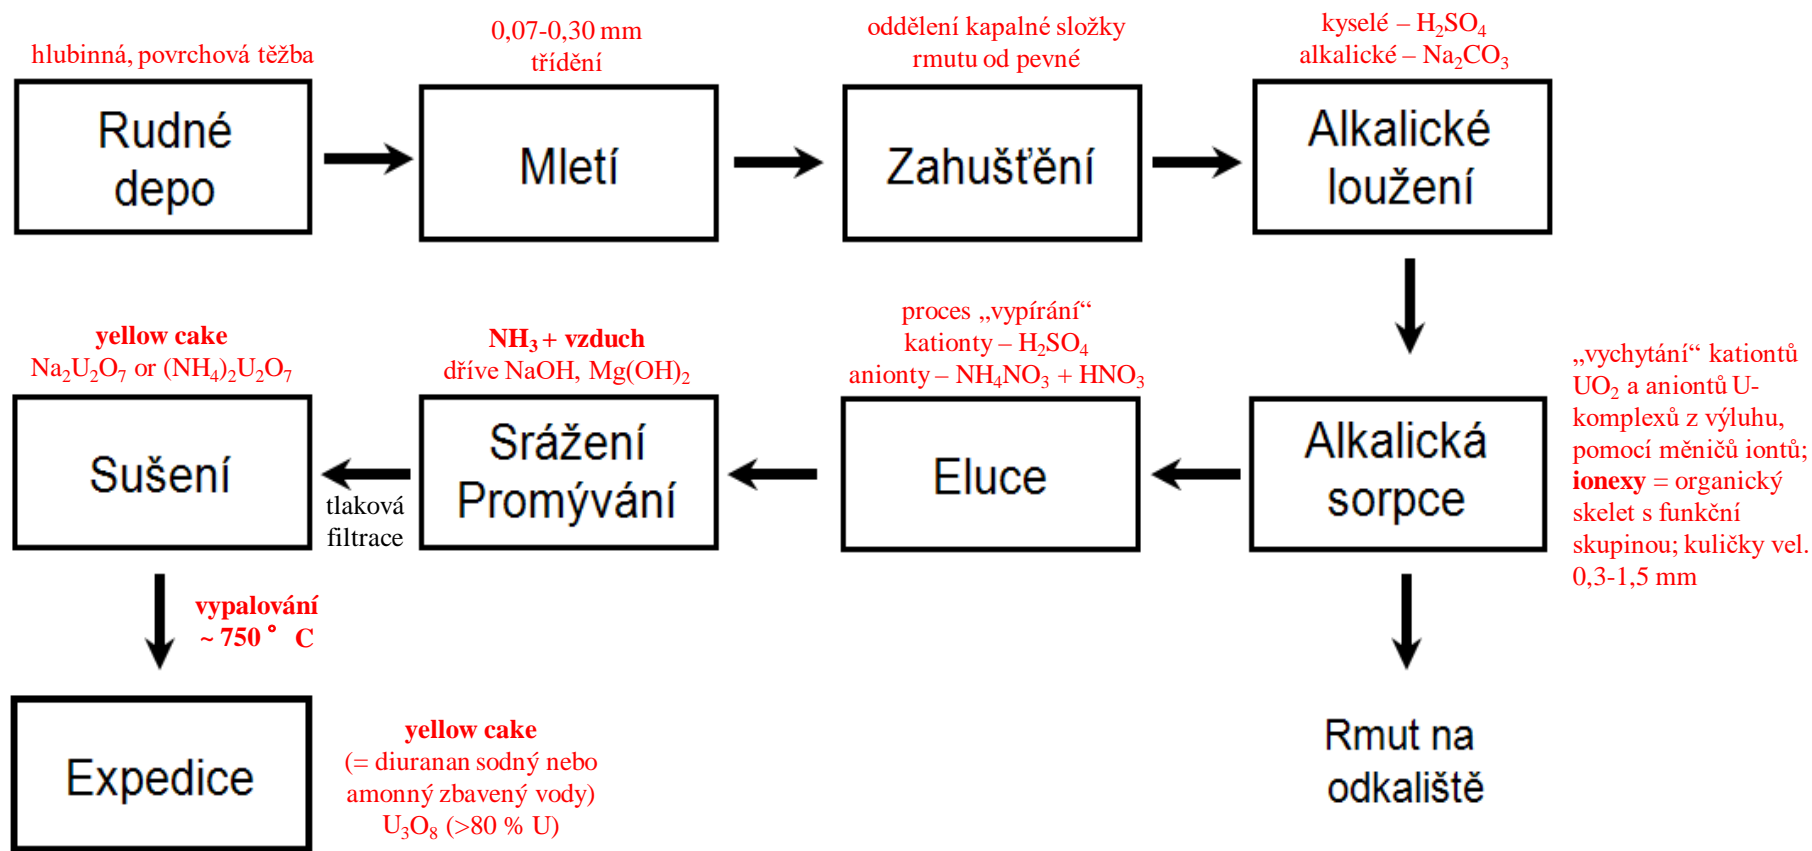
hlubinná, povrchová těžba

Rudné depo

0,07-0,30 mm třídění

Mletí

oddělení kapalné složky rmutu od pevné

Zahušťění

kyselé – $H_2SO_4$
alkalické – $Na_2CO_3$

Alkalické loužení

„vychytání“ kationtů $UO_2$ a aniontů U-komplexů z výluhu, pomocí měničů iontů; **ionexy** = organický skelet s funkční skupinou; kuličky vel. 0,3-1,5 mm

Alkalická sorpce

proces „vypírání“
kationty – $H_2SO_4$
anionty – $NH_4NO_3$ + $HNO_3$

Eluce

**$NH_3$ + vzduch**
dříve NaOH, $Mg(OH)_2$

Srážení Promývání

tlaková filtrace

**yellow cake**
$Na_2U_2O_7$ or $(NH_4)_2U_2O_7$

Sušení

**vypalování ~ 750 ° C**

Expedice

**yellow cake**
(= diuranan sodný nebo amonný zbavený vody)
$U_3O_8$ (>80 % U)

Rmut na odkaliště